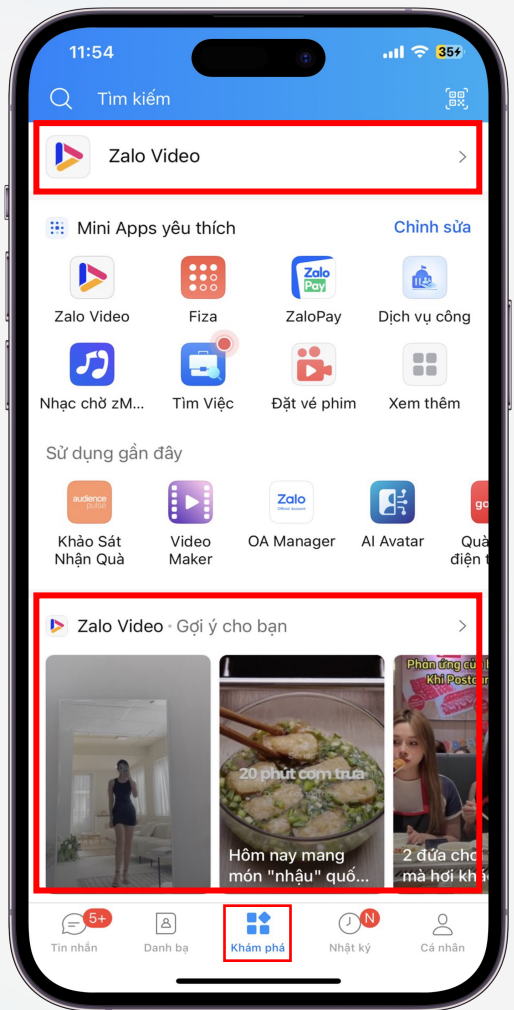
11:54

35+

Tìm kiếm

Zalo Video

Mini Apps yêu thích

Chỉnh sửa

Zalo Video

Fiza

Zalo Pay

ZaloPay

Dịch vụ công

Nhạc chờ zM...

Tìm Việc

Đặt vé phim

Xem thêm

Sử dụng gần đây

audience pulse

Khảo Sát Nhận Quà

Video Maker

Zalo Official Account

OA Manager

AI Avatar

Quà điện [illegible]

Zalo Video • Gợi ý cho bạn

20 phút cơm trưa

Phản ứng c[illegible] Khi Postc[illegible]

Hôm nay mang món "nhậu" quố...

2 đứa cho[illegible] mà hơi kh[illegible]

5+

Tin nhắn

Danh bạ

Khám phá

N

Nhật ký

Cá nhân